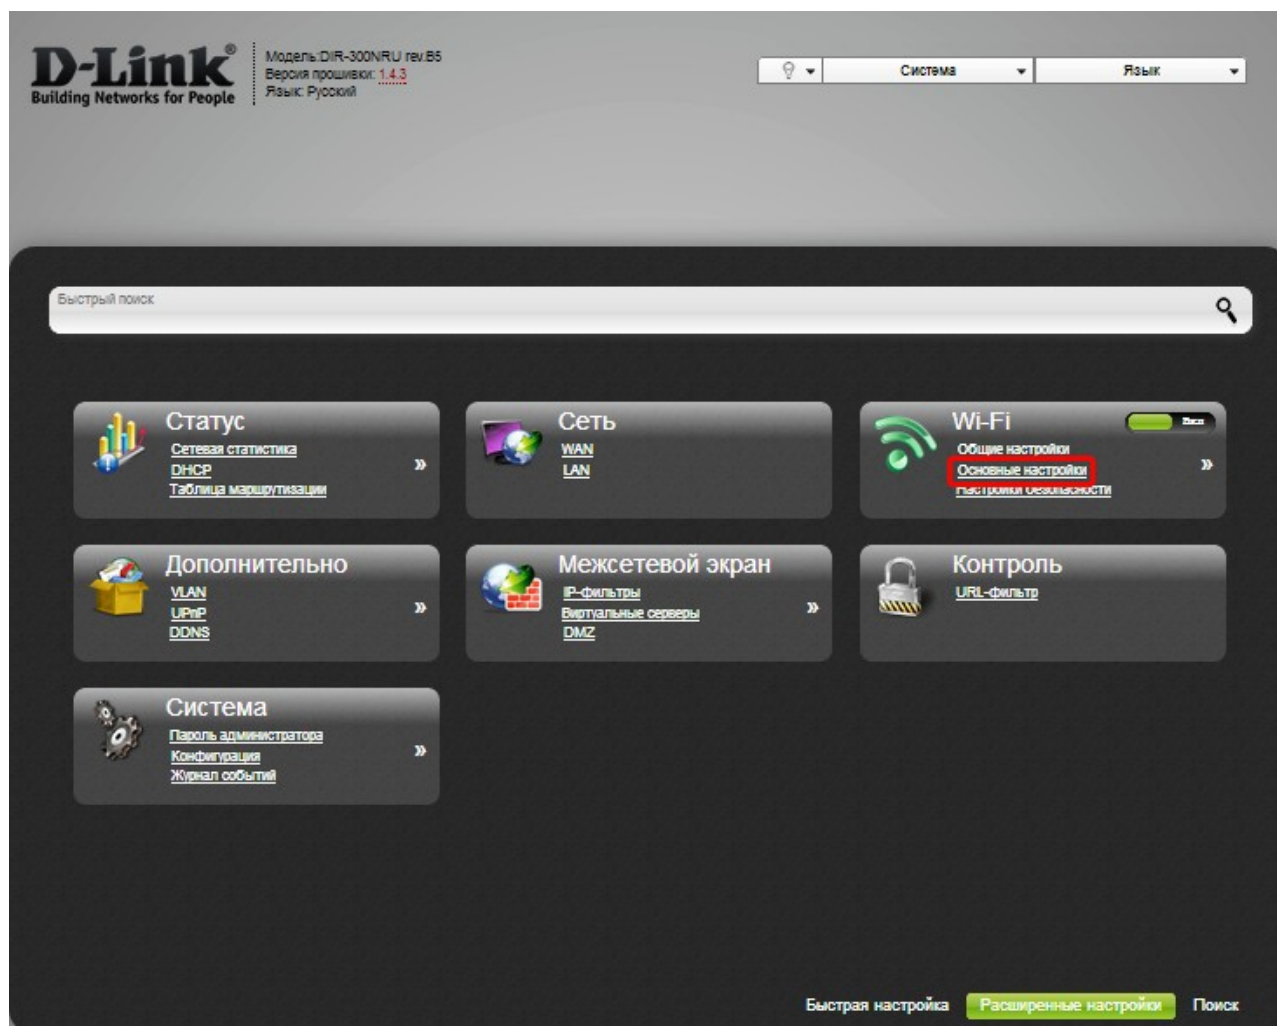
D-Link®
Building Networks for People

Модель:DIR-300NRU rev.B5
Версия прошивки: 1.4.3
Язык: Русский

Система
Язык

Быстрый поиск

Статус
Сетевая статистика
DHCP
Таблица маршрутизации
»

Сеть
WAN
LAN

Wi-Fi
Вкл
Общие настройки
Основные настройки
Настройки безопасности
»

Дополнительно
VLAN
UPnP
DDNS
»

Межсетевой экран
IP-фильтры
Виртуальные серверы
DMZ
»

Контроль
URL-фильтр

Система
Пароль администратора
Конфигурация
Журнал событий
»

Быстрая настройка
Расширенные настройки
Поиск